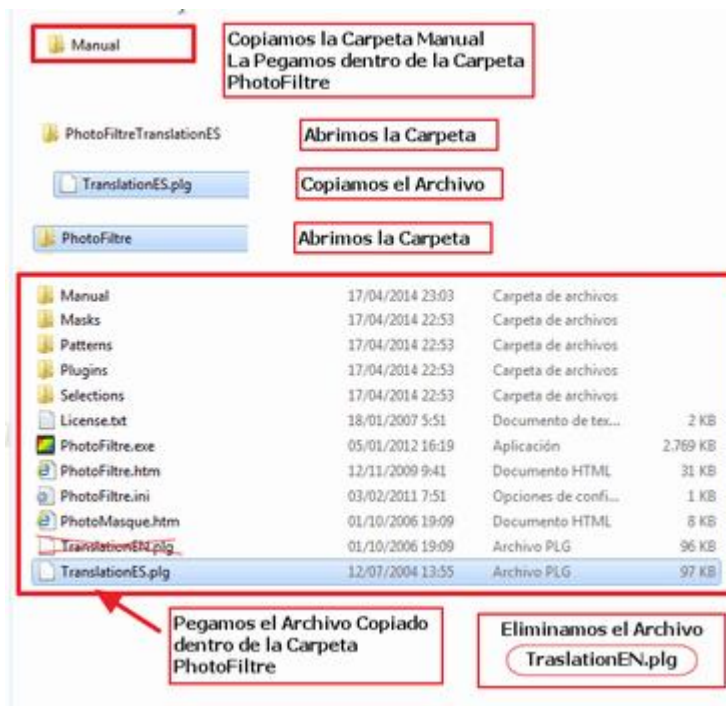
Manual

Copiamos la Carpeta Manual
La Pegamos dentro de la Carpeta PhotoFiltre

PhotoFiltreTranslationES

Abrimos la Carpeta

TranslationES.plg

Copiamos el Archivo

PhotoFiltre

Abrimos la Carpeta

| | | | |
|---|---|---|---|
| Manual | 17/04/2014 23:03 | Carpeta de archivos | |
| Masks | 17/04/2014 22:53 | Carpeta de archivos | |
| Patterns | 17/04/2014 22:53 | Carpeta de archivos | |
| Plugins | 17/04/2014 22:53 | Carpeta de archivos | |
| Selections | 17/04/2014 22:53 | Carpeta de archivos | |
| License.txt | 18/01/2007 5:51 | Documento de tex... | 2 KB |
| PhotoFiltre.exe | 05/01/2012 16:19 | Aplicación | 2.769 KB |
| PhotoFiltre.htm | 12/11/2009 9:41 | Documento HTML | 31 KB |
| PhotoFiltre.ini | 03/02/2011 7:51 | Opciones de confi... | 1 KB |
| PhotoMasque.htm | 01/10/2006 19:09 | Documento HTML | 8 KB |
| TranslationEN.plg | 01/10/2006 19:09 | Archivo PLG | 96 KB |
| TranslationES.plg | 12/07/2004 13:55 | Archivo PLG | 97 KB |

Pegamos el Archivo Copiado dentro de la Carpeta PhotoFiltre

Eliminamos el Archivo
TraslationEN.plg